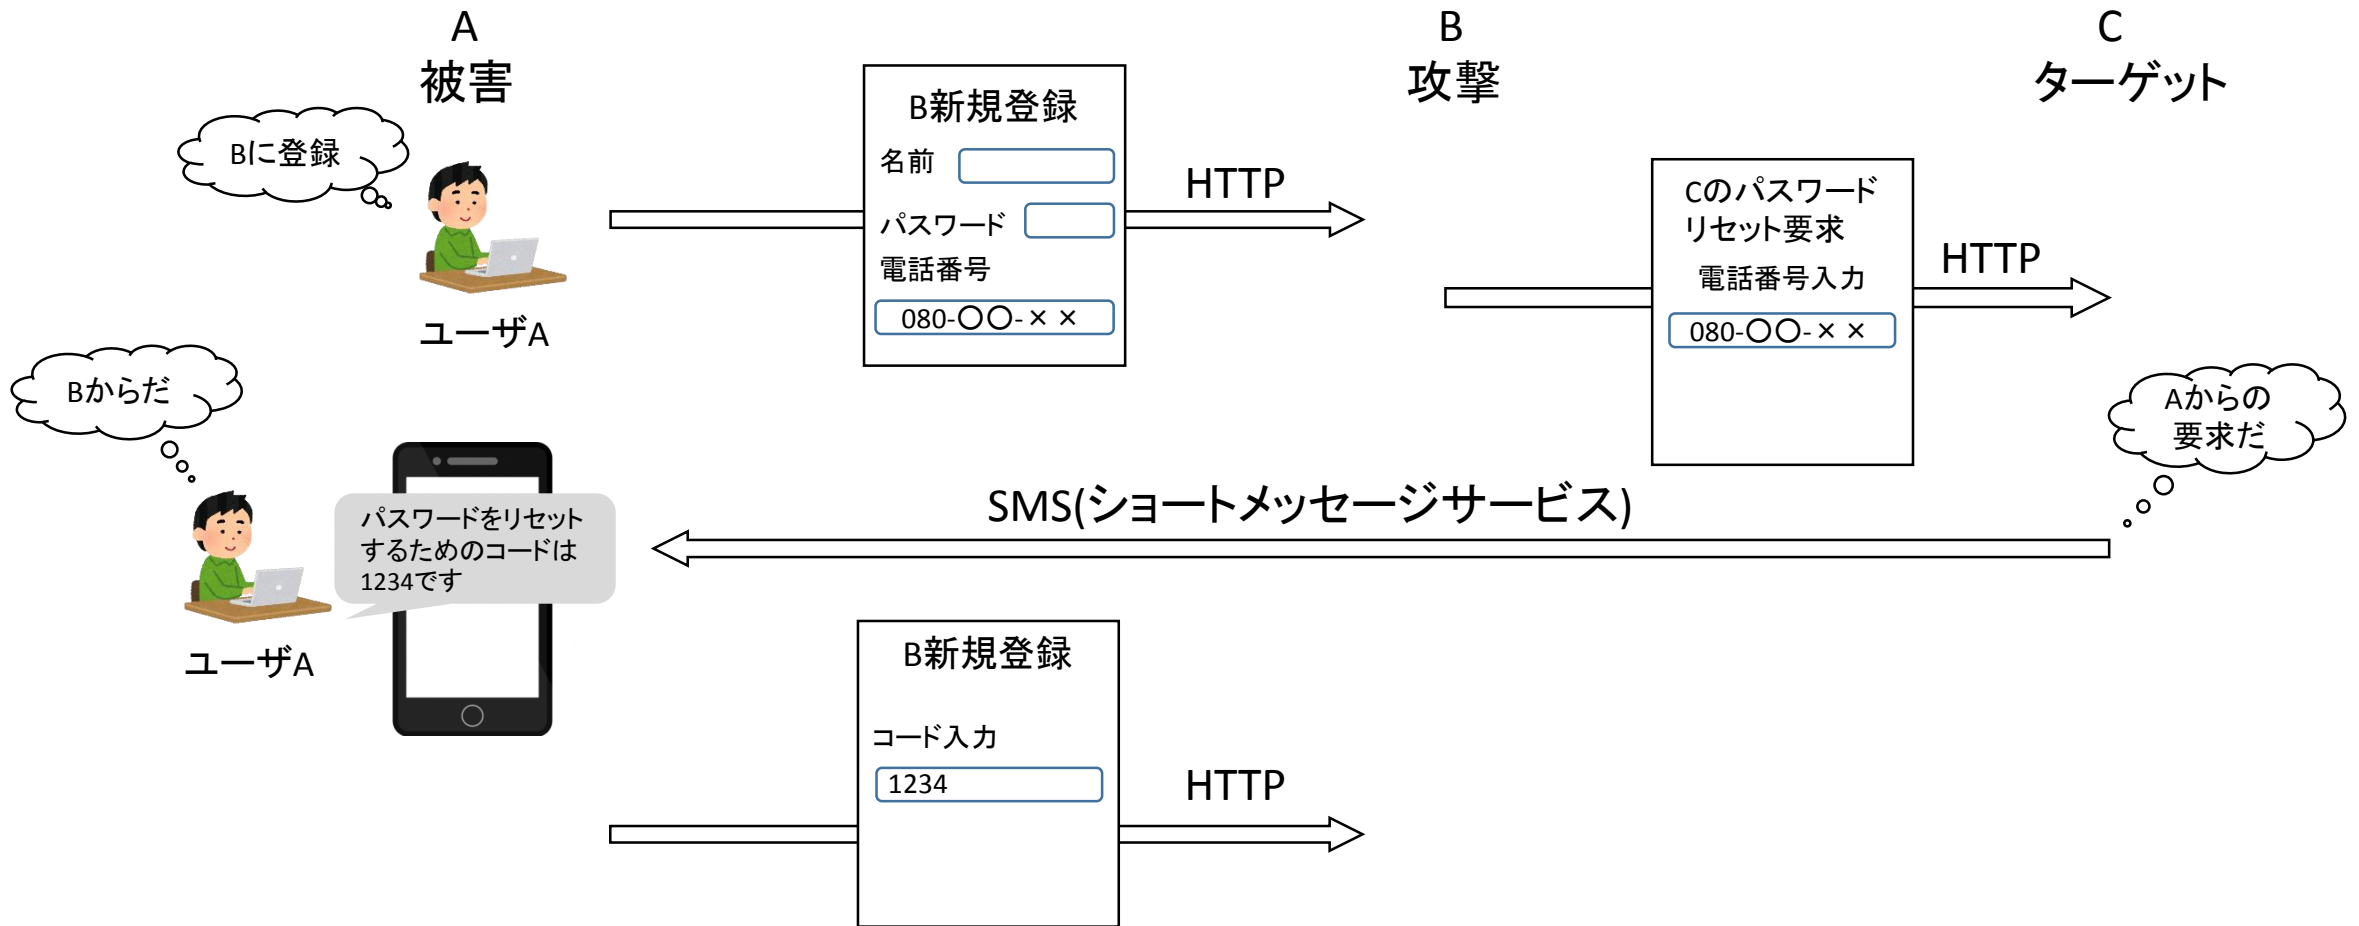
A
被害

B
攻撃

C
ターゲット

Bに登録

ユーザA

B新規登録
名前
パスワード
電話番号
080-〇〇-××

HTTP

Cのパスワードリセット要求
電話番号入力
080-〇〇-××

HTTP

Bからだ

Aからの要求だ

SMS(ショートメッセージサービス)

パスワードをリセットするためのコードは1234です

ユーザA

B新規登録
コード入力
1234

HTTP